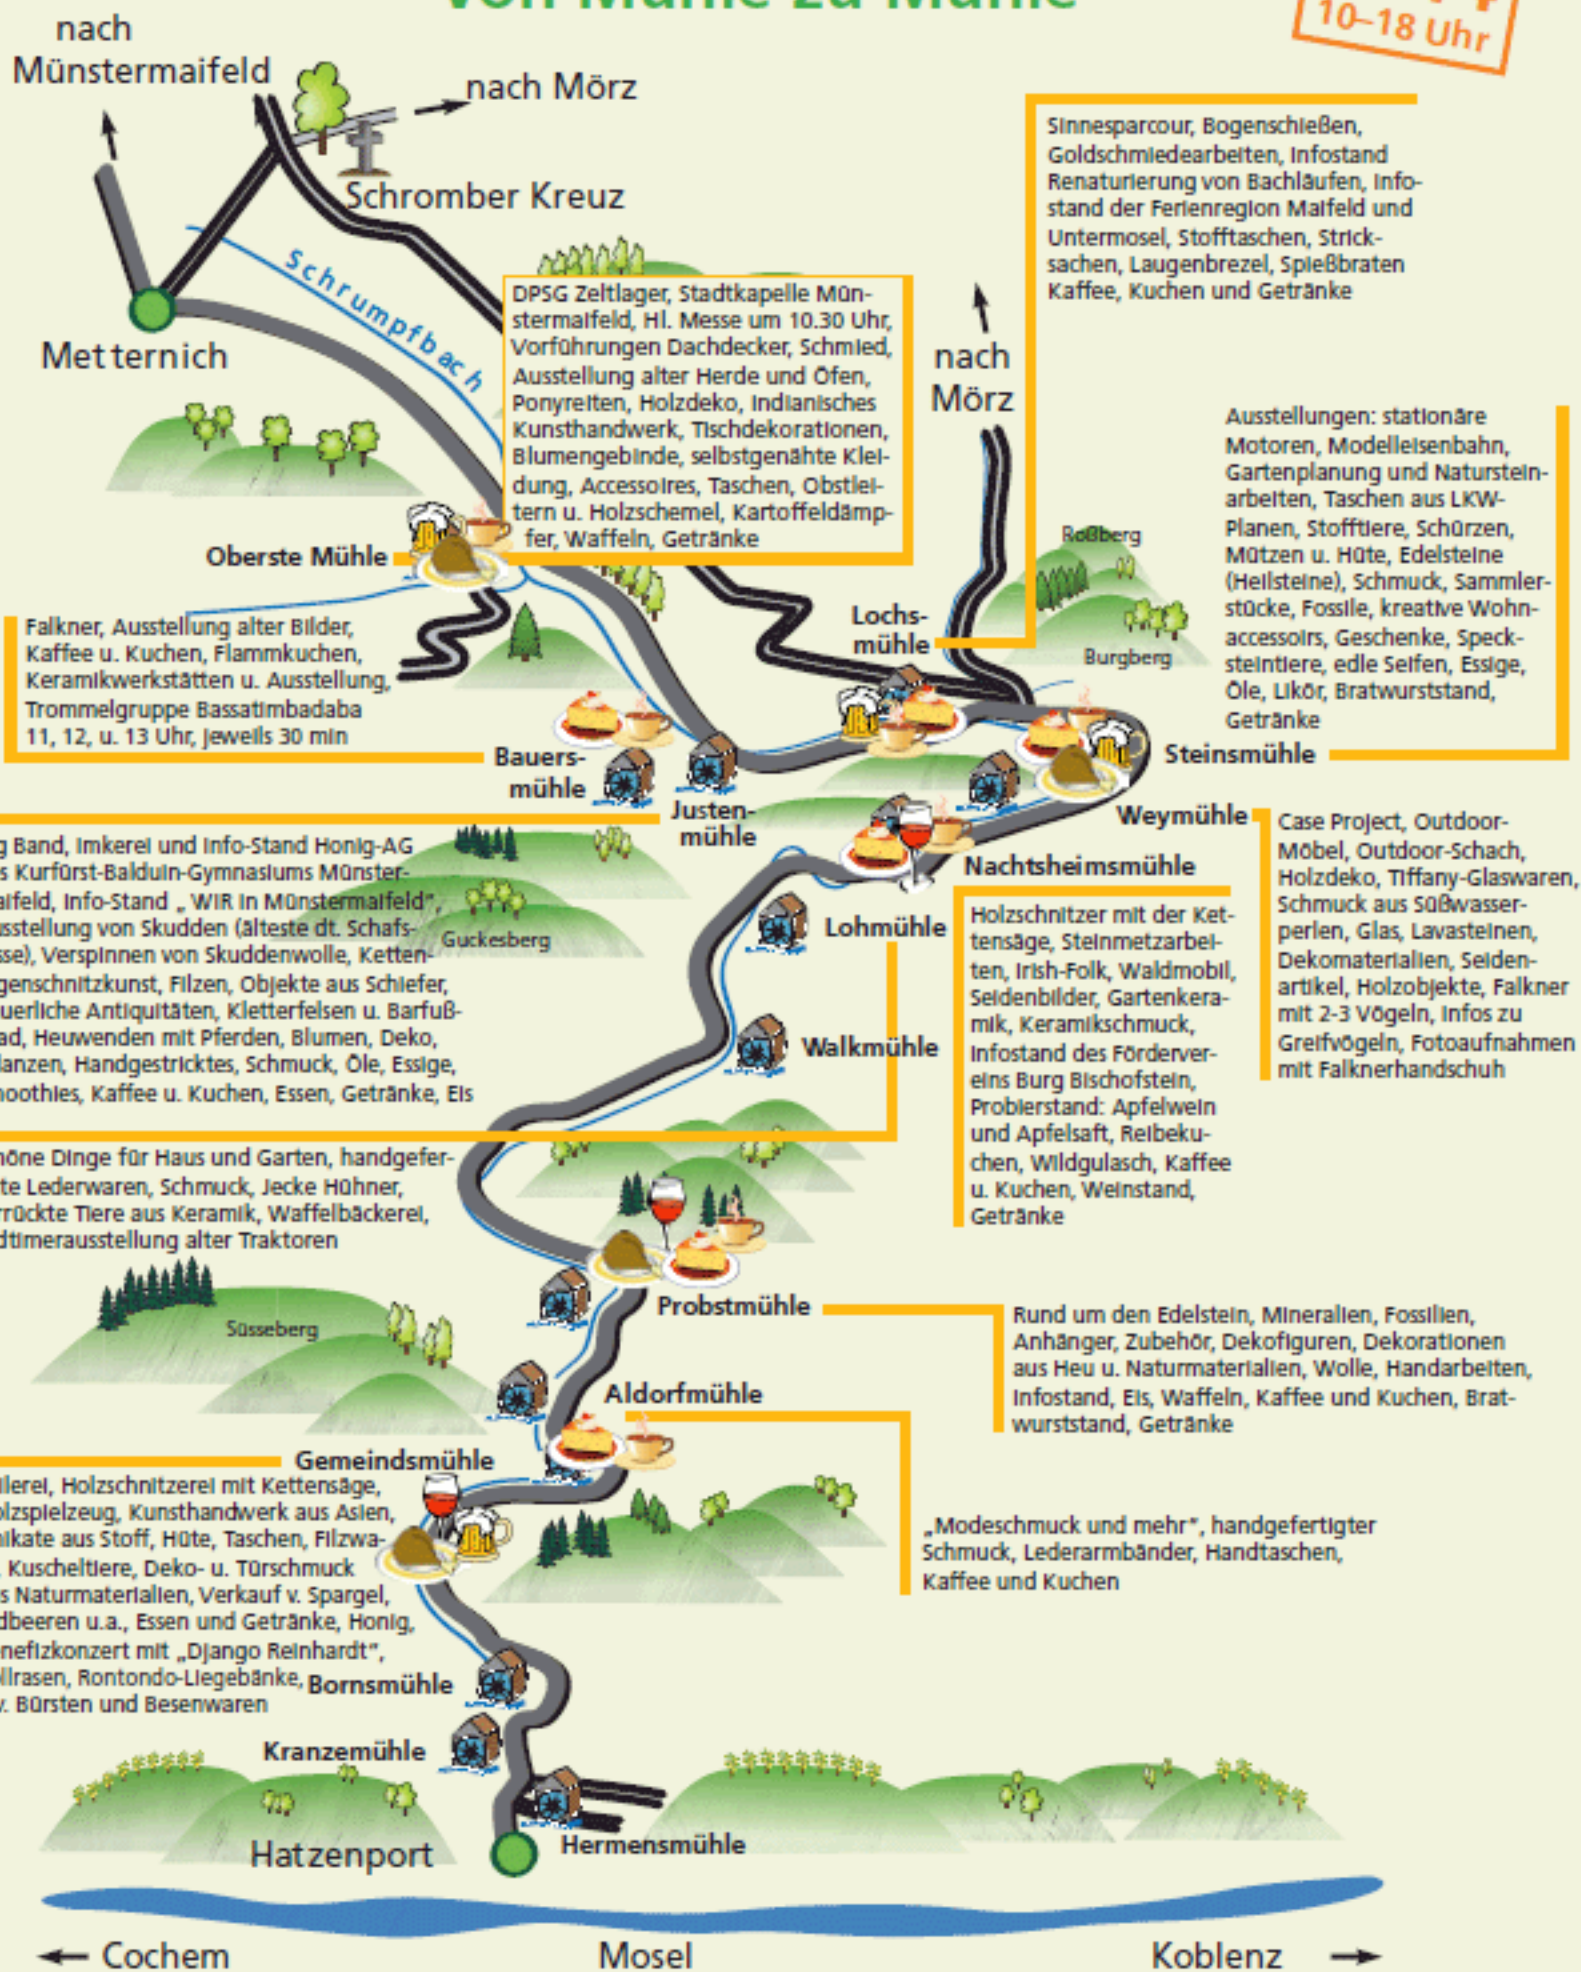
nach Münstermaifeld

nach Mörz

Schromber Kreuz

10–18 Uhr

Schrumpfbach

Metternich

DPSG Zeltlager, Stadtkapelle Münstermaifeld, Hl. Messe um 10.30 Uhr, Vorführungen Dachdecker, Schmied, Ausstellung alter Herde und Öfen, Ponyreiten, Holzdeko, Indianisches Kunsthandwerk, Tischdekorationen, Blumengebinde, selbstgenähte Kleidung, Accessoires, Taschen, Obstleitern u. Holzschemel, Kartoffeldämpfer, Waffeln, Getränke

Sinnesparcour, Bogenschießen, Goldschmiedearbeiten, Infostand Renaturierung von Bachläufen, Infostand der Ferienregion Maifeld und Untermosel, Stofftaschen, Stricksachen, Laugenbrezel, Spießbraten Kaffee, Kuchen und Getränke

nach Mörz

Ausstellungen: stationäre Motoren, Modelleisenbahn, Gartenplanung und Natursteinarbeiten, Taschen aus LKW-Planen, Stofftiere, Schürzen, Mützen u. Hüte, Edelsteine (Heilsteine), Schmuck, Sammlerstücke, Fossile, kreative Wohnaccessoirs, Geschenke, Specksteintiere, edle Seifen, Essige, Öle, Likör, Bratwurststand, Getränke

Oberste Mühle

Roßberg

Lochsmühle

Burgberg

Falkner, Ausstellung alter Bilder, Kaffee u. Kuchen, Flammkuchen, Keramikwerkstätten u. Ausstellung, Trommelgruppe Bassatimbadaba 11, 12, u. 13 Uhr, jeweils 30 min

Bauersmühle

Justenmühle

Steinsmühle

Weymühle

Nachtsheimsmühle

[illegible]g Band, Imkerei und Info-Stand Honig-AG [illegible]s Kurfürst-Balduin-Gymnasiums Münster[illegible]aifeld, Info-Stand „WIR in Münstermaifeld“, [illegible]sstellung von Skudden (älteste dt. Schafs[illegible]sse), Verspinnen von Skuddenwolle, Ketten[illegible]genschnitzkunst, Filzen, Objekte aus Schiefer, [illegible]uerliche Antiquitäten, Kletterfelsen u. Barfuß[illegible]ad, Heuwenden mit Pferden, Blumen, Deko, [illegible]lanzen, Handgestricktes, Schmuck, Öle, Essige, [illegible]oothies, Kaffee u. Kuchen, Essen, Getränke, Eis

Guckesberg

Lohmühle

Walkmühle

Case Project, Outdoor-Möbel, Outdoor-Schach, Holzdeko, Tiffany-Glaswaren, Schmuck aus Süßwasserperlen, Glas, Lavasteinen, Dekomaterialien, Seidenartikel, Holzobjekte, Falkner mit 2-3 Vögeln, Infos zu Greifvögeln, Fotoaufnahmen mit Falknerhandschuh

Holzschnitzer mit der Kettensäge, Steinmetzarbeiten, Irish-Folk, Waldmobil, Seidenbilder, Gartenkeramik, Keramikschmuck, Infostand des Fördervereins Burg Bischofstein, Probierstand: Apfelwein und Apfelsaft, Reibekuchen, Wildgulasch, Kaffee u. Kuchen, Weinstand, Getränke

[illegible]höne Dinge für Haus und Garten, handgefer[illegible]te Lederwaren, Schmuck, Jecke Hühner, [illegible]rückte Tiere aus Keramik, Waffelbäckerei, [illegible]dtimerausstellung alter Traktoren

Süsseberg

Probstmühle

Rund um den Edelstein, Mineralien, Fossilien, Anhänger, Zubehör, Dekofiguren, Dekorationen aus Heu u. Naturmaterialien, Wolle, Handarbeiten, Infostand, Eis, Waffeln, Kaffee und Kuchen, Bratwurststand, Getränke

Aldorfmühle

Gemeindsmühle

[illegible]llerei, Holzschnitzerei mit Kettensäge, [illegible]lzspielzeug, Kunsthandwerk aus Asien, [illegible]ikate aus Stoff, Hüte, Taschen, Filzwa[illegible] Kuscheltiere, Deko- u. Türschmuck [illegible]s Naturmaterialien, Verkauf v. Spargel, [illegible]dbeeren u.a., Essen und Getränke, Honig, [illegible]nefizkonzert mit „Django Reinhardt“, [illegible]llrasen, Rontondo-Liegebänke, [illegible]. Bürsten und Besenwaren

„Modeschmuck und mehr“, handgefertigter Schmuck, Lederarmbänder, Handtaschen, Kaffee und Kuchen

Bornsmühle

Kranzemühle

Hatzenport

Hermensmühle

← Cochem

Mosel

Koblenz →